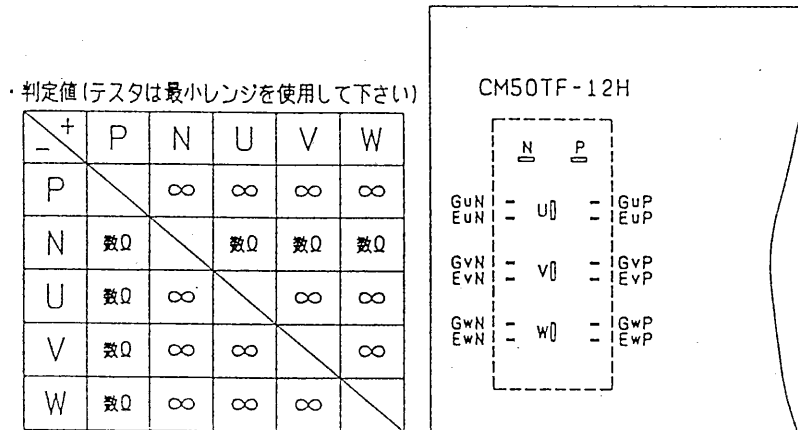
・判定値（テスタは最小レンジを使用して下さい）

| $\frac{+}{-}$ | P | N | U | V | W |
|---|---|---|---|---|---|
| P | | $\infty$ | $\infty$ | $\infty$ | $\infty$ |
| N | 数Ω | | 数Ω | 数Ω | 数Ω |
| U | 数Ω | $\infty$ | | $\infty$ | $\infty$ |
| V | 数Ω | $\infty$ | $\infty$ | | $\infty$ |
| W | 数Ω | $\infty$ | $\infty$ | $\infty$ | |

CM50TF-12H

N P

GuN EuN U GuP EuP

GvN EvN V GvP EvP

GwN EwN W GwP EwP